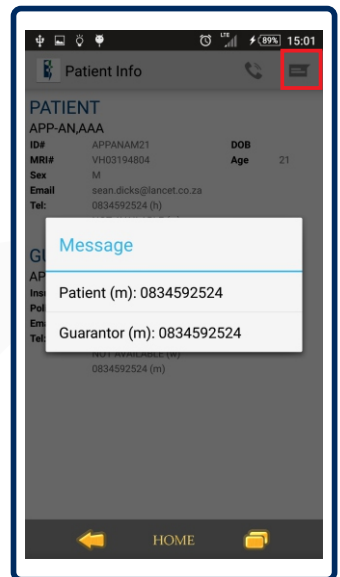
LTE 89% 15:01

Patient Info

PATIENT
APP-AN,AAA

ID# APPANAM21
DOB
MRI# VH03194804
Age 21
Sex M
Email sean.dicks@lancet.co.za
Tel: 0834592524 (h)

GU
AP
Ins
Pol
Em
Tel

Message

Patient (m): 0834592524

Guarantor (m): 0834592524

NOT AVAILABLE (w)
0834592524 (m)

HOME